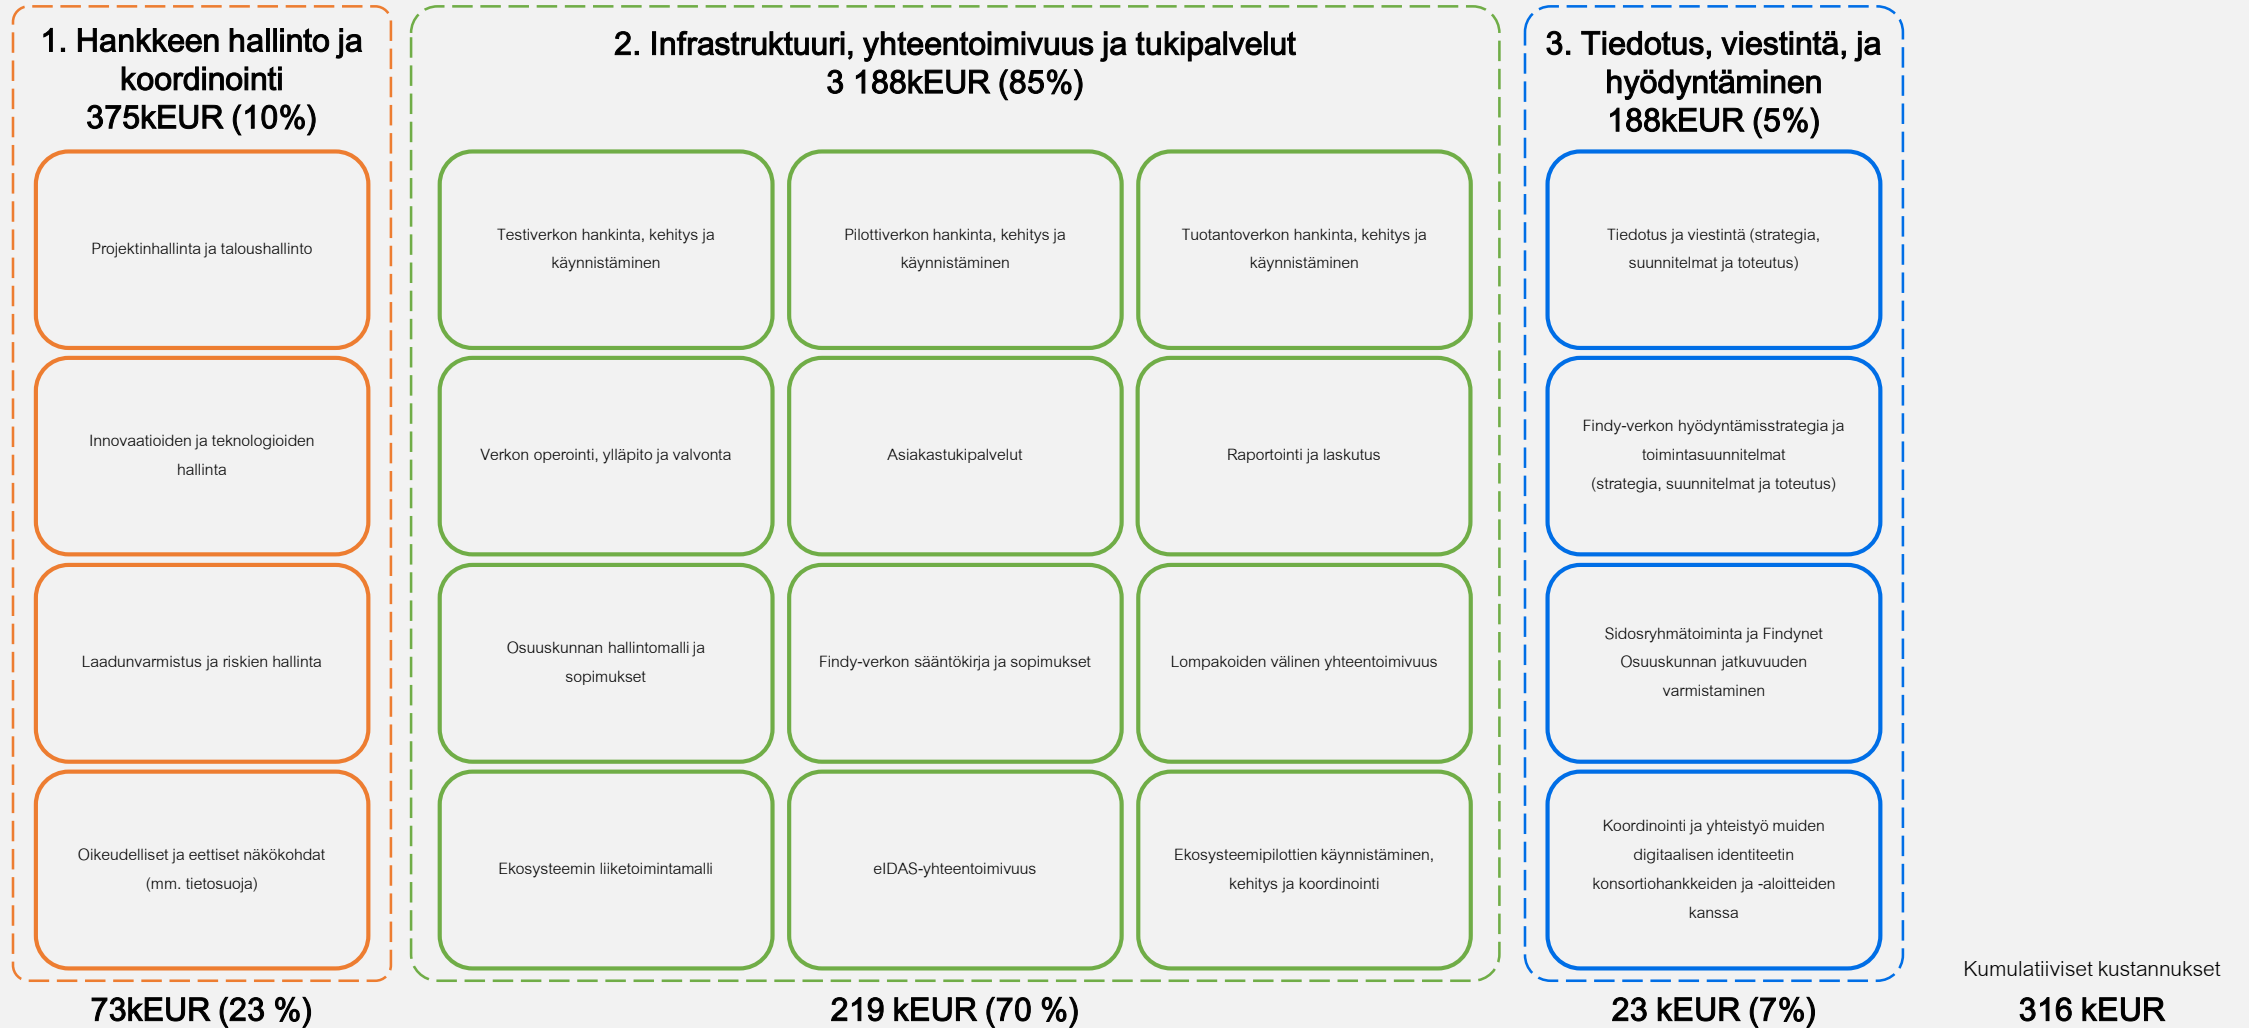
1. Hankkeen hallinto ja koordinointi
375kEUR (10%)

Projektinhallinta ja taloushallinto

Innovaatioiden ja teknologioiden hallinta

Laadunvarmistus ja riskien hallinta

Oikeudelliset ja eettiset näkökohdat (mm. tietosuoja)

73kEUR (23 %)

2. Infrastruktuuri, yhteentoimivuus ja tukipalvelut
3 188kEUR (85%)

Testiverkon hankinta, kehitys ja käynnistäminen

Pilottiverkon hankinta, kehitys ja käynnistäminen

Tuotantoverkon hankinta, kehitys ja käynnistäminen

Verkon operointi, ylläpito ja valvonta

Asiakastukipalvelut

Raportointi ja laskutus

Osuuskunnan hallintomalli ja sopimukset

Findy-verkon sääntökirja ja sopimukset

Lompakoiden välinen yhteentoimivuus

Ekosysteemin liiketoimintamalli

eIDAS-yhteentoimivuus

Ekosysteemipilottien käynnistäminen, kehitys ja koordinointi

219 kEUR (70 %)

3. Tiedotus, viestintä, ja hyödyntäminen
188kEUR (5%)

Tiedotus ja viestintä (strategia, suunnitelmat ja toteutus)

Findy-verkon hyödyntämisstrategia ja toimintasuunnitelmat (strategia, suunnitelmat ja toteutus)

Sidosryhmätoiminta ja Findynet Osuuskunnan jatkuvuuden varmistaminen

Koordinointi ja yhteistyö muiden digitaalisen identiteetin konsortiohankkeiden ja -aloitteiden kanssa

23 kEUR (7%)

Kumulatiiviset kustannukset
316 kEUR